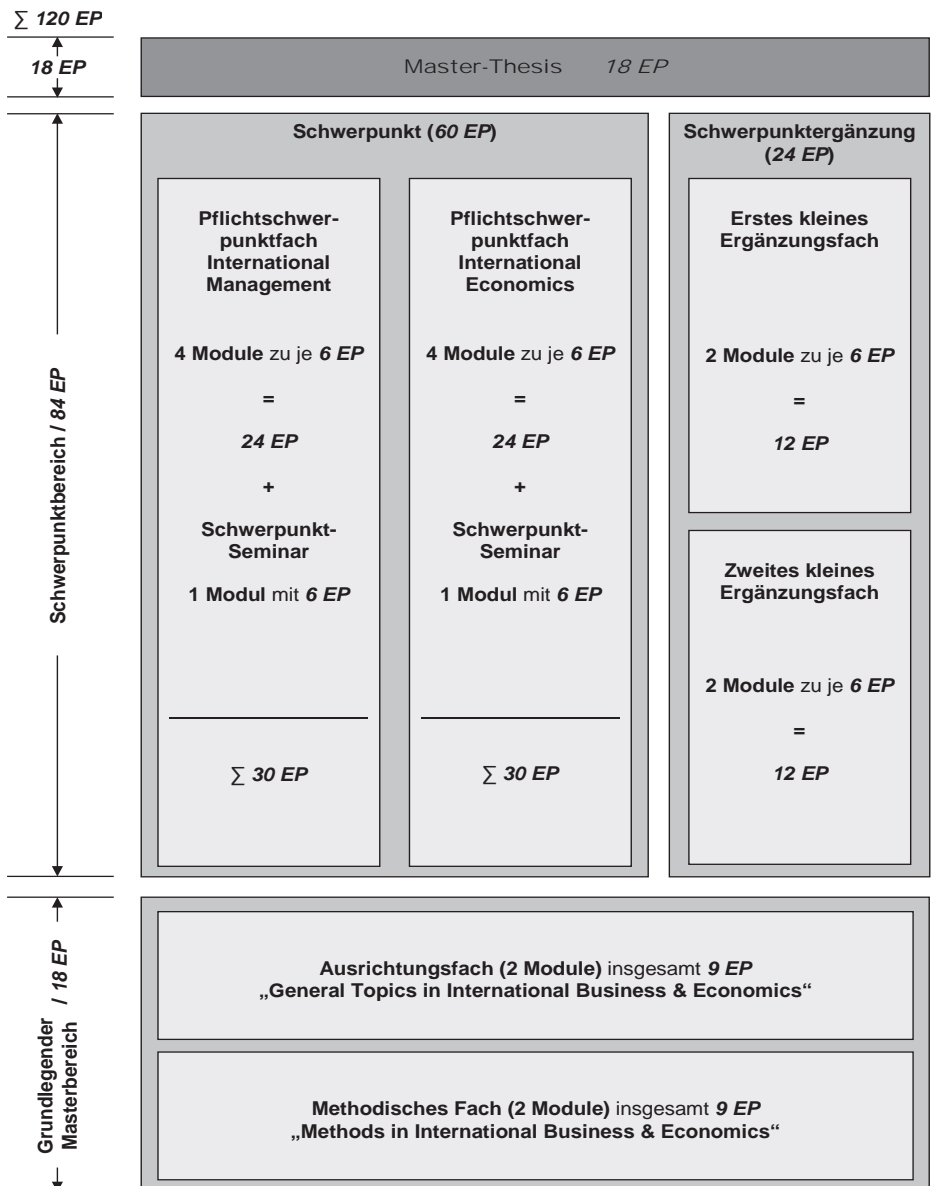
$\sum$ 120 EP

18 EP

Master-Thesis 18 EP

Schwerpunktbereich / 84 EP

Schwerpunkt (60 EP)

Pflichtschwerpunktfach International Management

4 Module zu je 6 EP

=

24 EP

+

Schwerpunkt-Seminar

1 Modul mit 6 EP

$\sum$ 30 EP

Pflichtschwerpunktfach International Economics

4 Module zu je 6 EP

=

24 EP

+

Schwerpunkt-Seminar

1 Modul mit 6 EP

$\sum$ 30 EP

Schwerpunktergänzung (24 EP)

Erstes kleines Ergänzungsfach

2 Module zu je 6 EP

=

12 EP

Zweites kleines Ergänzungsfach

2 Module zu je 6 EP

=

12 EP

Grundlegender Masterbereich / 18 EP

Ausrichtungsfach (2 Module) insgesamt 9 EP
„General Topics in International Business & Economics“

Methodisches Fach (2 Module) insgesamt 9 EP
„Methods in International Business & Economics“